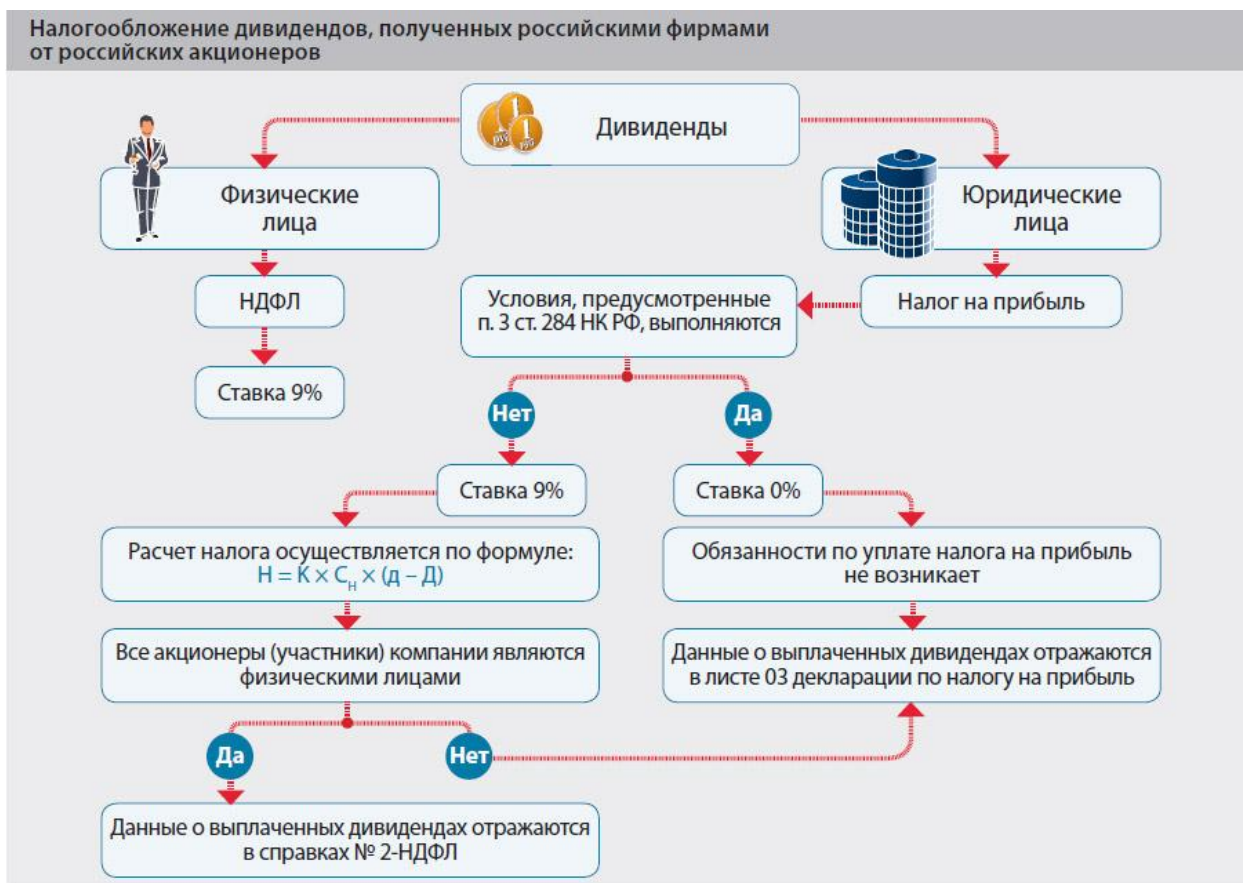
Налогообложение дивидендов, полученных российскими фирмами от российских акционеров

Дивиденды

Физические лица

Юридические лица

НДФЛ

Ставка 9%

Налог на прибыль

Условия, предусмотренные п. 3 ст. 284 НК РФ, выполняются

Нет

Да

Ставка 9%

Ставка 0%

Расчет налога осуществляется по формуле: $Н = К \times С_{н} \times (д - Д)$

Обязанности по уплате налога на прибыль не возникает

Все акционеры (участники) компании являются физическими лицами

Данные о выплаченных дивидендах отражаются в листе 03 декларации по налогу на прибыль

Да

Нет

Данные о выплаченных дивидендах отражаются в справках № 2-НДФЛ